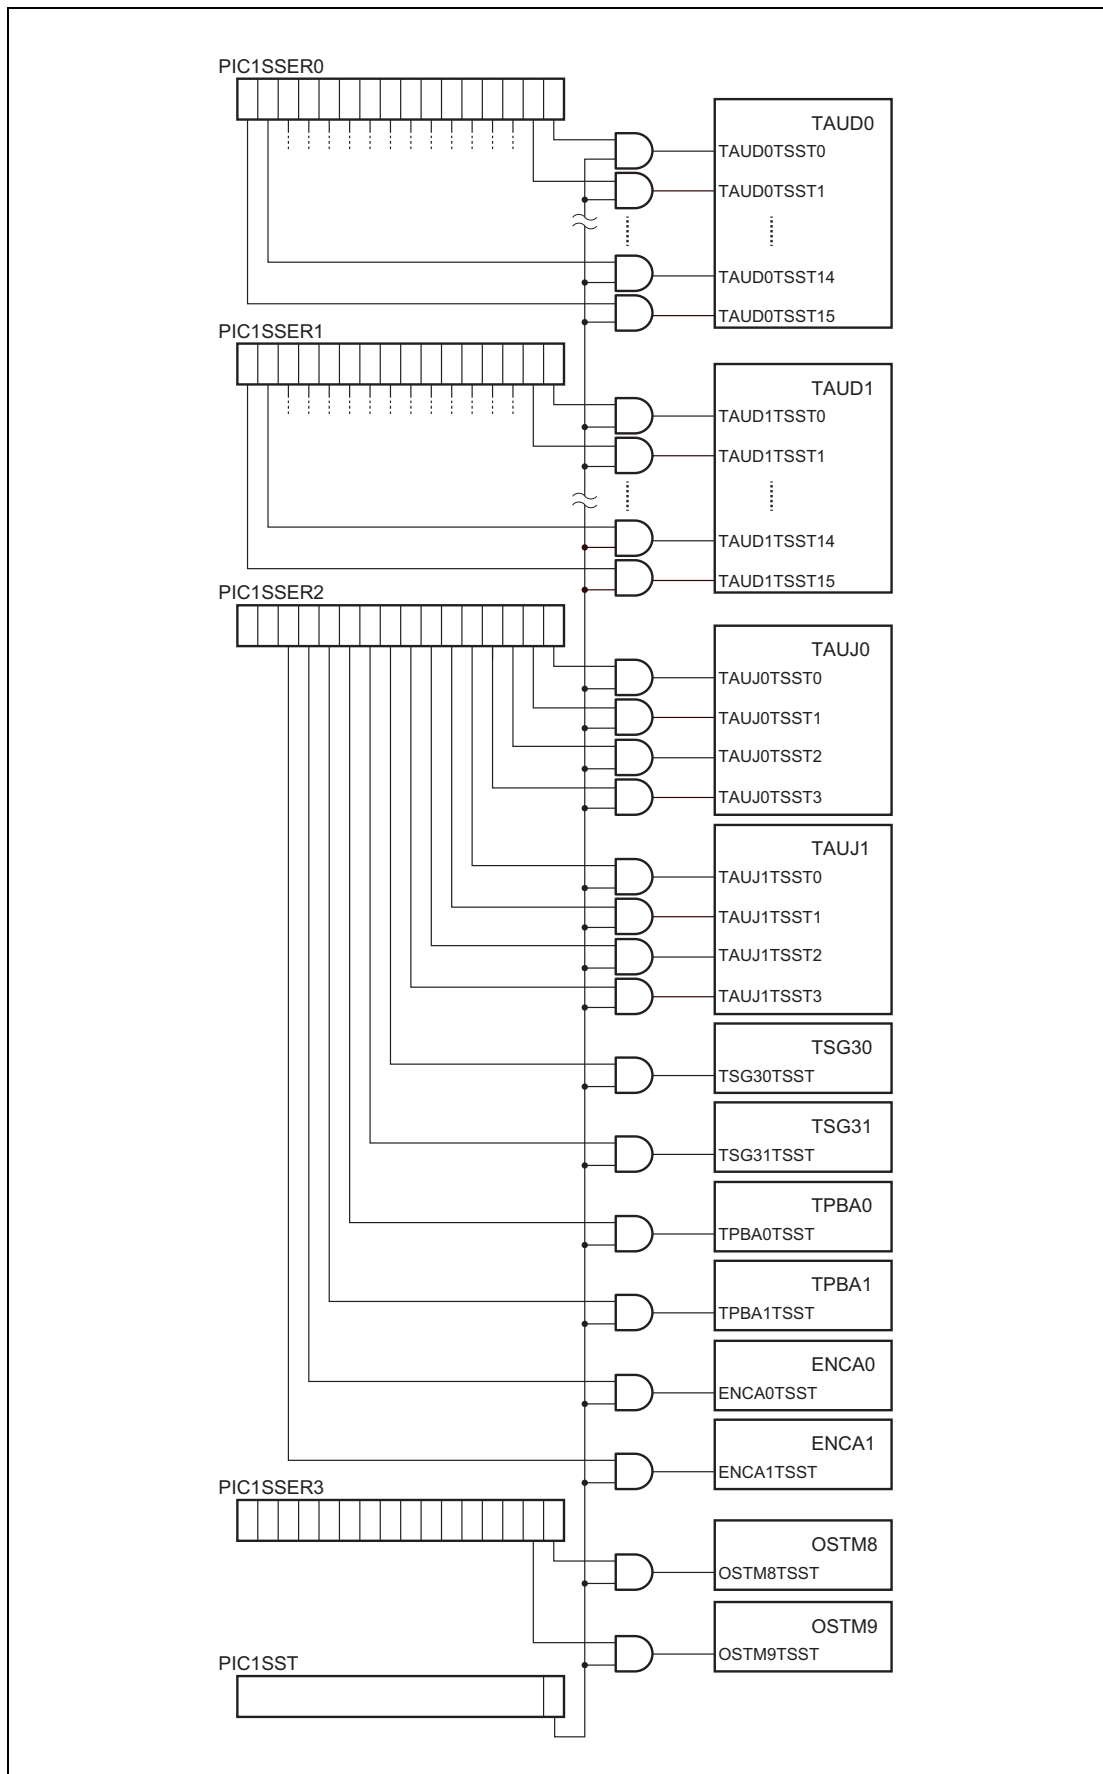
PIC1SSER0

TAUD0
TAUD0TSST0
TAUD0TSST1
TAUD0TSST14
TAUD0TSST15

PIC1SSER1

TAUD1
TAUD1TSST0
TAUD1TSST1
TAUD1TSST14
TAUD1TSST15

PIC1SSER2

TAUJ0
TAUJ0TSST0
TAUJ0TSST1
TAUJ0TSST2
TAUJ0TSST3

TAUJ1
TAUJ1TSST0
TAUJ1TSST1
TAUJ1TSST2
TAUJ1TSST3

TSG30
TSG30TSST

TSG31
TSG31TSST

TPBA0
TPBA0TSST

TPBA1
TPBA1TSST

ENCA0
ENCA0TSST

ENCA1
ENCA1TSST

PIC1SSER3

OSTM8
OSTM8TSST

OSTM9
OSTM9TSST

PIC1SST